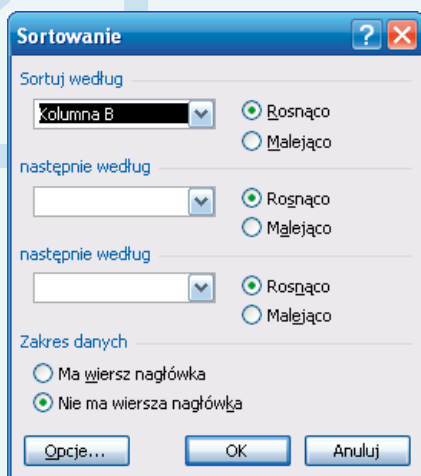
Sortowanie

Sortuj według

Kolumna B

Rosnąco

Malejąco

następnie według

Rosnąco

Malejąco

następnie według

Rosnąco

Malejąco

Zakres danych

Ma wiersz nagłówka

Nie ma wiersza nagłówka

Opcje...

OK

Anuluj